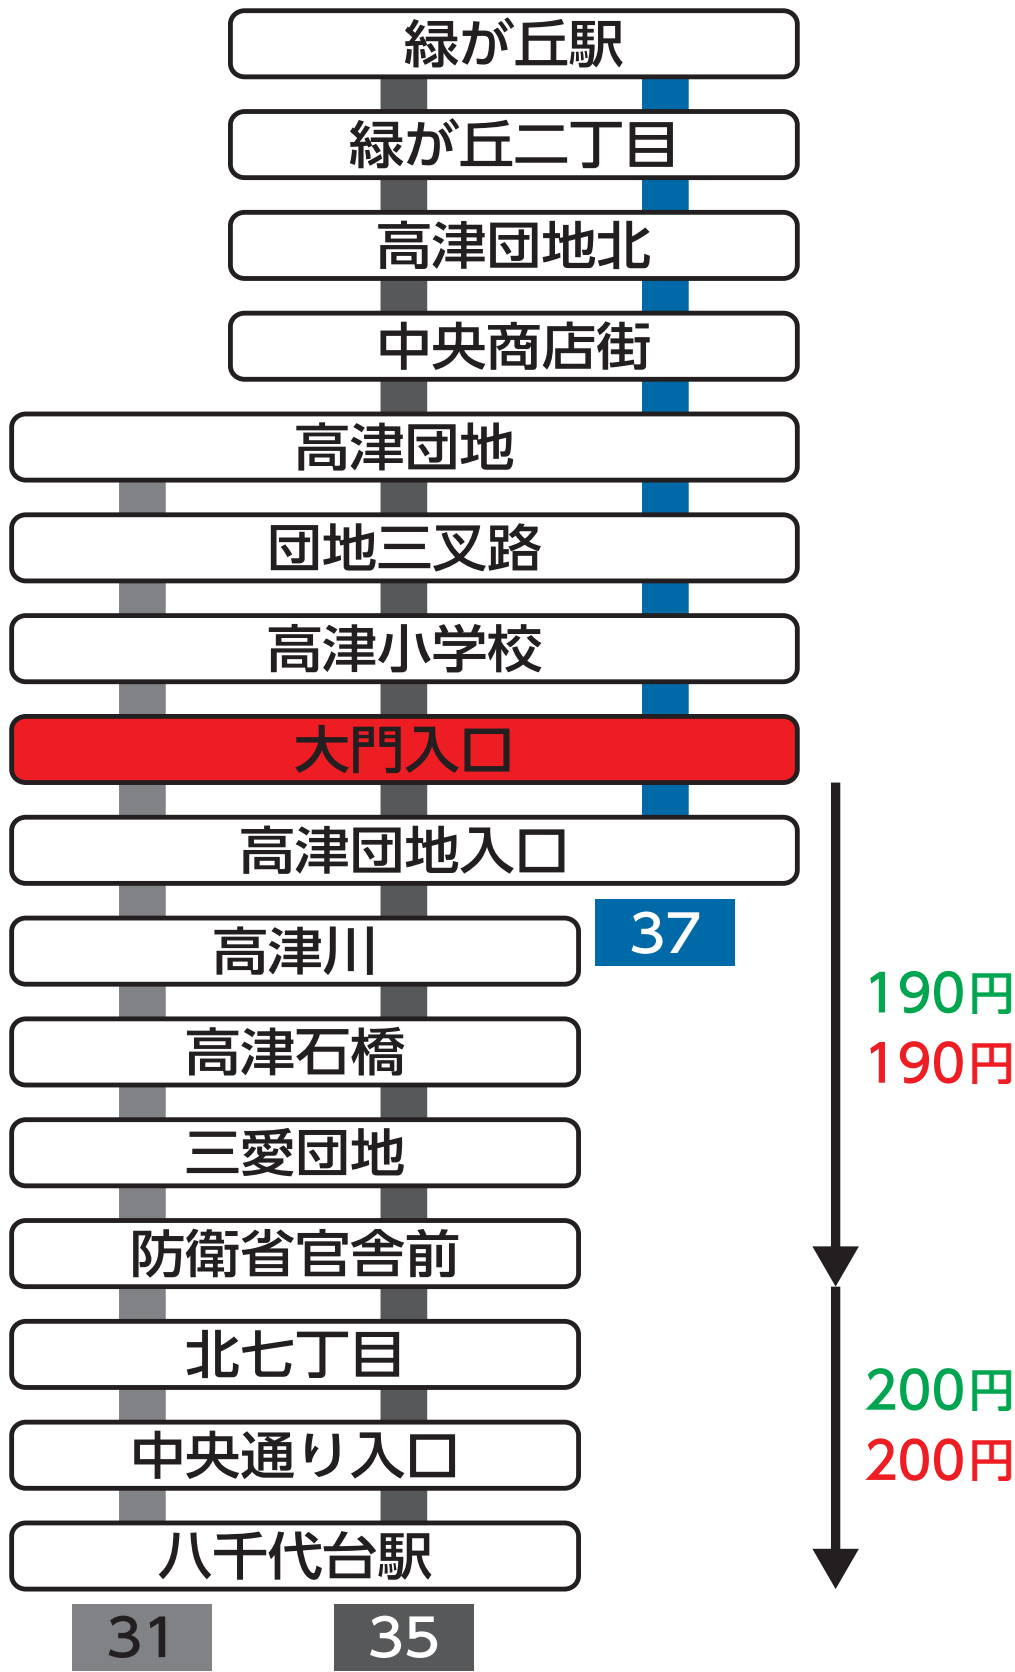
緑が丘駅
緑が丘二丁目
高津団地北
中央商店街
高津団地
団地三叉路
高津小学校
大門入口
高津団地入口
高津川
37
190円
190円
高津石橋
三愛団地
防衛省官舎前
北七丁目
200円
200円
中央通り入口
八千代台駅
31
35